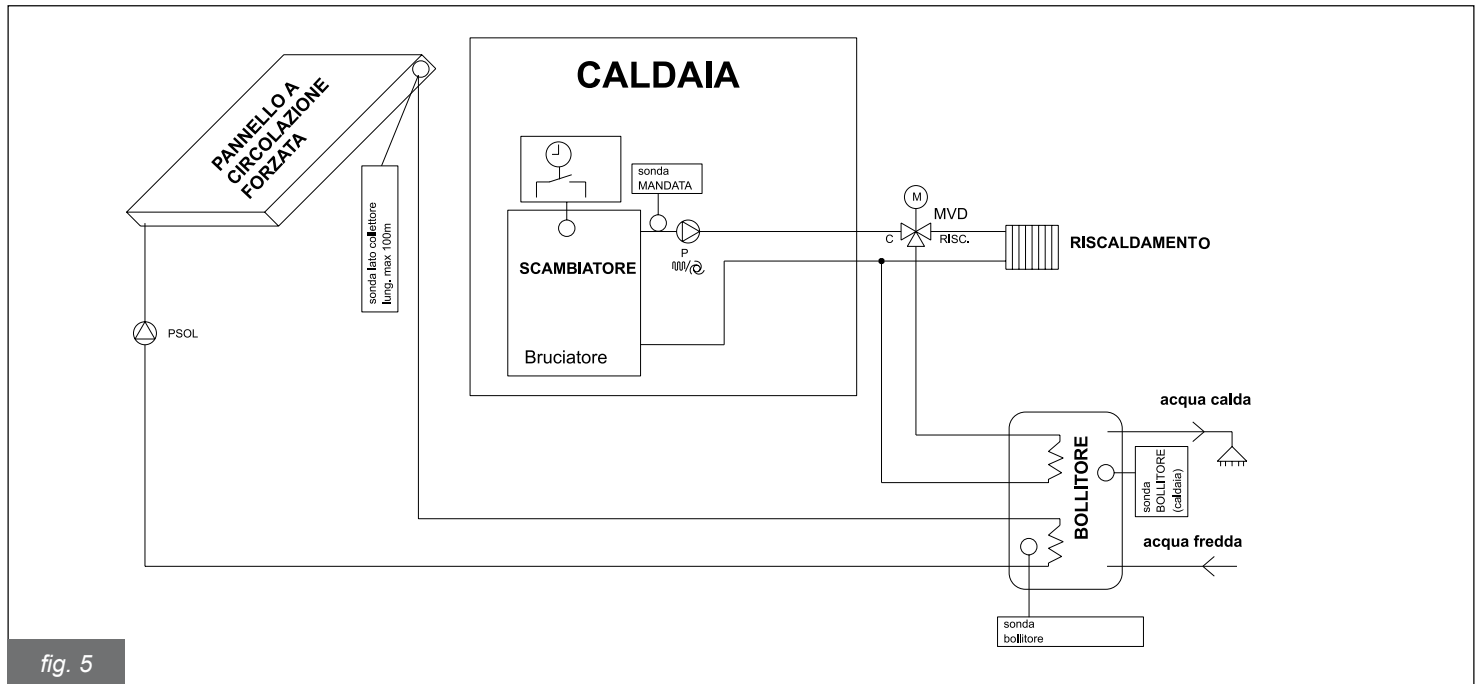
PANNELLO A CIRCOLAZIONE FORZATA

sonda lato collettore lung. max 100m

PSOL

CALDAIA

sonda MANDATA

SCAMBIATORE

P

Bruciatore

M

MVD

C

RISC.

RISCALDAMENTO

acqua calda

BOLLITORE

sonda BOLLITORE (caldaia)

acqua fredda

sonda bollitore

fig. 5